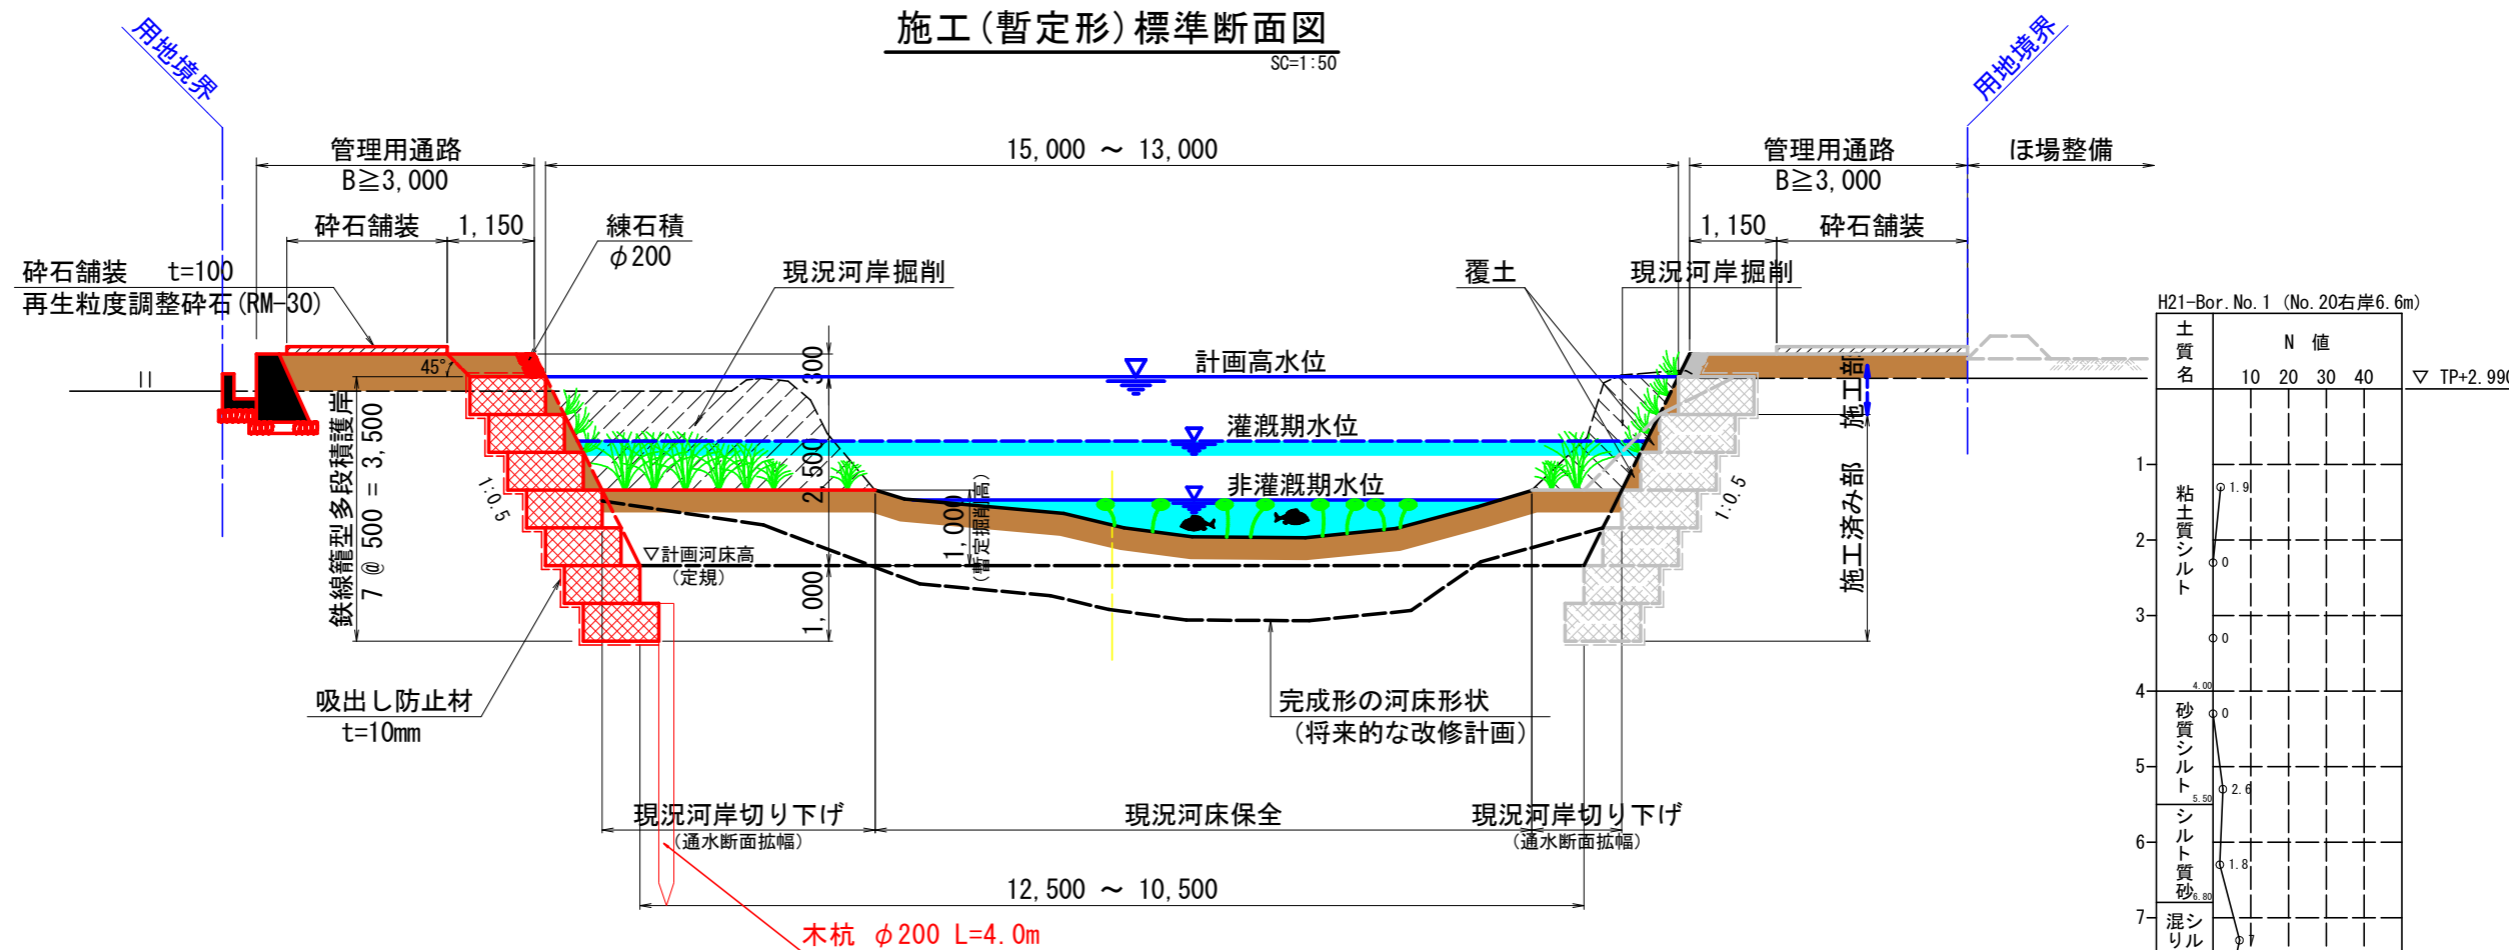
施工(暫定形)標準断面図
SC=1:50

用地境界
用地境界

管理用通路
B≧3,000
15,000 ～ 13,000
管理用通路
B≧3,000
ほ場整備

砕石舗装
1,150
練石積
$\phi$200
1,150
砕石舗装

砕石舗装 t=100
再生粒度調整砕石(RM-30)
現況河岸掘削
覆土
現況河岸掘削

45°
300
計画高水位
灌漑期水位
非灌漑期水位
2,500
1,000
(暫定掘削高)
1:0.5
1:0.5
▽計画河床高
(定規)
1,000

鉄線篭型多段積護岸
7 @ 500 = 3,500

施工部
施工済み部

吸出し防止材
t=10mm
完成形の河床形状
(将来的な改修計画)

現況河岸切り下げ
(通水断面拡幅)
現況河床保全
現況河岸切り下げ
(通水断面拡幅)

12,500 ～ 10,500
木杭 $\phi$200 L=4.0m

H21-Bor.No.1 (No.20右岸6.6m)

| 土質名 | N 値 10 20 30 40 |
|---|---|
| 粘土質シルト | 1.9, 0, 0 |
| 砂質シルト | 0, 2.6 |
| シルト質砂 | 1.8 |
| 混シルり | 7 |

▽ TP+2.99
1
2
3
4
4.00
5
5.50
6
6.80
7